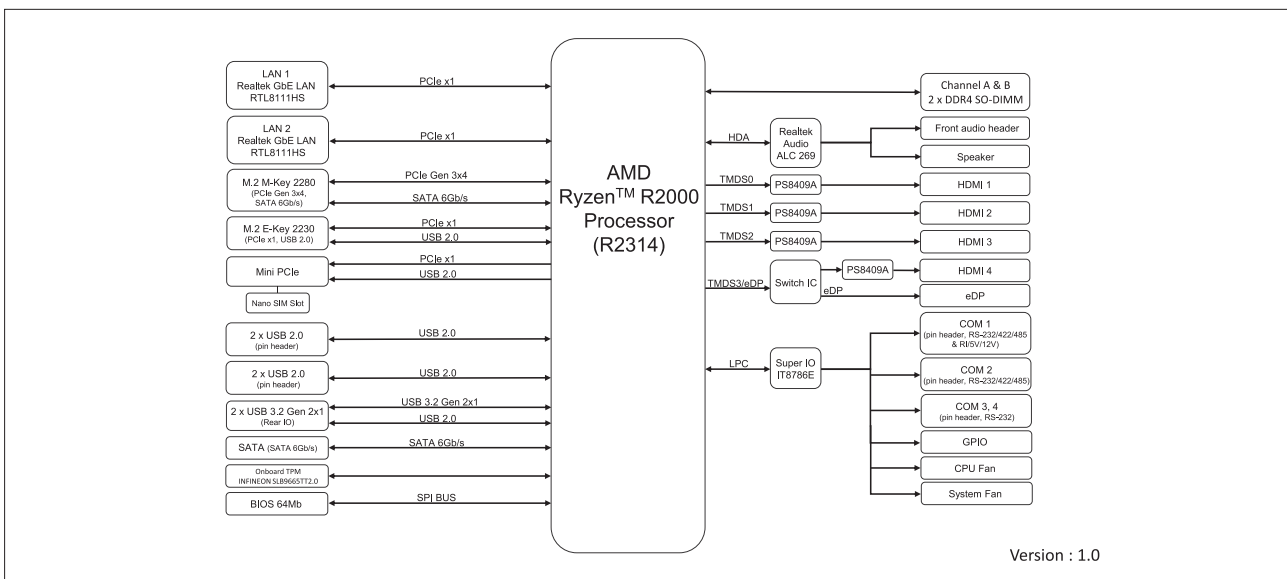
LAN 1
Realtek GbE LAN
RTL8111HS

PCIe x1

LAN 2
Realtek GbE LAN
RTL8111HS

PCIe x1

M.2 M-Key 2280
(PCIe Gen 3x4, SATA 6Gb/s)

PCIe Gen 3x4

SATA 6Gb/s

M.2 E-Key 2230
(PCIe x1, USB 2.0)

PCIe x1

USB 2.0

Mini PCIe

PCIe x1

USB 2.0

Nano SIM Slot

2 x USB 2.0
(pin header)

USB 2.0

2 x USB 2.0
(pin header)

USB 2.0

2 x USB 3.2 Gen 2x1
(Rear IO)

USB 3.2 Gen 2x1

USB 2.0

SATA (SATA 6Gb/s)

SATA 6Gb/s

Onboard TPM
INFINEON SLB9665TT2.0

BIOS 64Mb

SPI BUS

AMD
Ryzen$^{TM}$ R2000
Processor
(R2314)

Channel A & B
2 x DDR4 SO-DIMM

HDA

Realtek
Audio
ALC 269

Front audio header

Speaker

TMDS0

PS8409A

HDMI 1

TMDS1

PS8409A

HDMI 2

TMDS2

PS8409A

HDMI 3

TMDS3/eDP

Switch IC

PS8409A

HDMI 4

eDP

eDP

COM 1
(pin header, RS-232/422/485 & RI/5V/12V)

LPC

Super IO
IT8786E

COM 2
(pin header, RS-232/422/485)

COM 3, 4
(pin header, RS-232)

GPIO

CPU Fan

System Fan

Version : 1.0